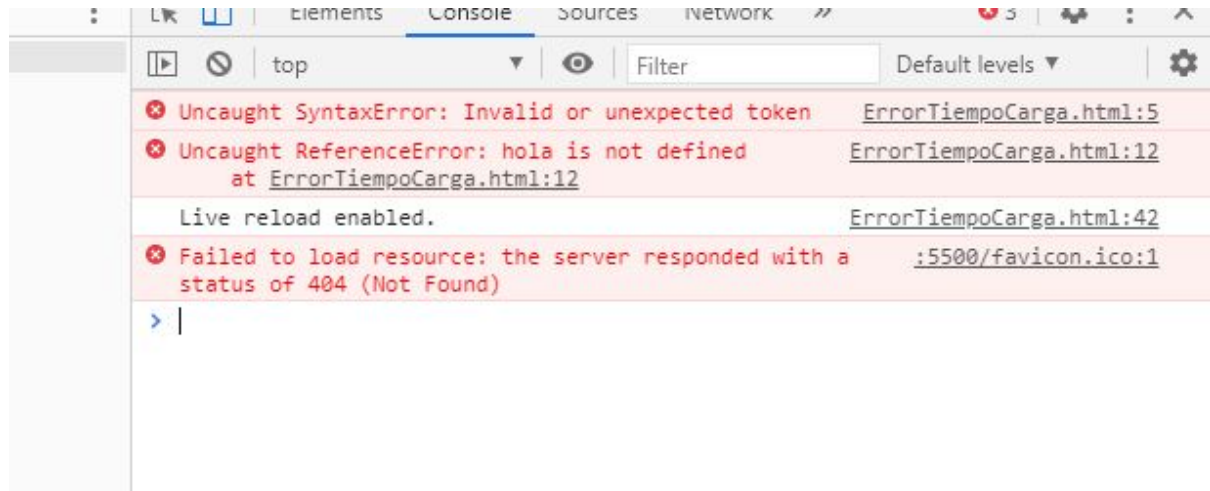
Elements Console Sources Network » 3

top ▼ Filter Default levels ▼

Uncaught SyntaxError: Invalid or unexpected token ErrorTiempoCarga.html:5

Uncaught ReferenceError: hola is not defined ErrorTiempoCarga.html:12
at ErrorTiempoCarga.html:12

Live reload enabled. ErrorTiempoCarga.html:42

Failed to load resource: the server responded with a status of 404 (Not Found) :5500/favicon.ico:1

>